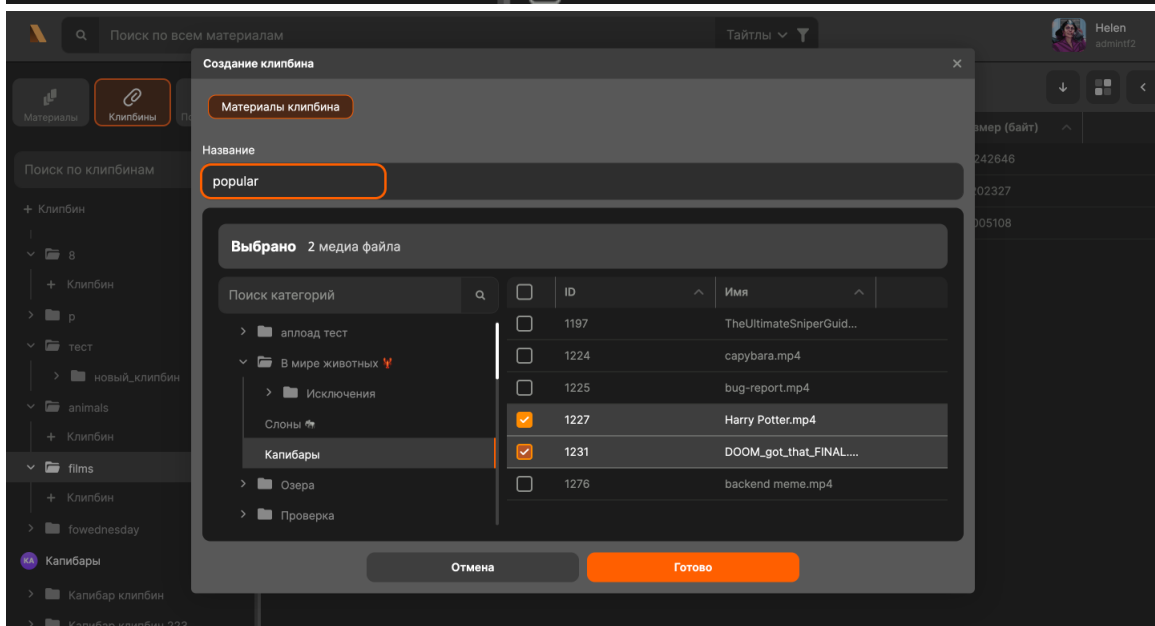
Поиск по всем материалам
Тайтлы
Helen
admintf2
Материалы
Клипбины
Поиск по клипбинам
+ Клипбин
8
+ Клипбин
p
тест
новый_клипбин
animals
+ Клипбин
films
+ Клипбин
fowednesday
KA Капибары
Капибар клипбин
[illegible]
мер (байт)
242646
202327
005108

Создание клипбина
Материалы клипбина
Название
popular
Выбрано 2 медиа файла
Поиск категорий
аплоад тест
В мире животных
Исключения
Слоны
Капибары
Озера
Проверка

| | ID | Имя |
|---|---|---|
| ☐ | 1197 | TheUltimateSniperGuid... |
| ☐ | 1224 | capybara.mp4 |
| ☐ | 1225 | bug-report.mp4 |
| ☑ | 1227 | Harry Potter.mp4 |
| ☑ | 1231 | DOOM_got_that_FINAL.... |
| ☐ | 1276 | backend meme.mp4 |

Отмена
Готово